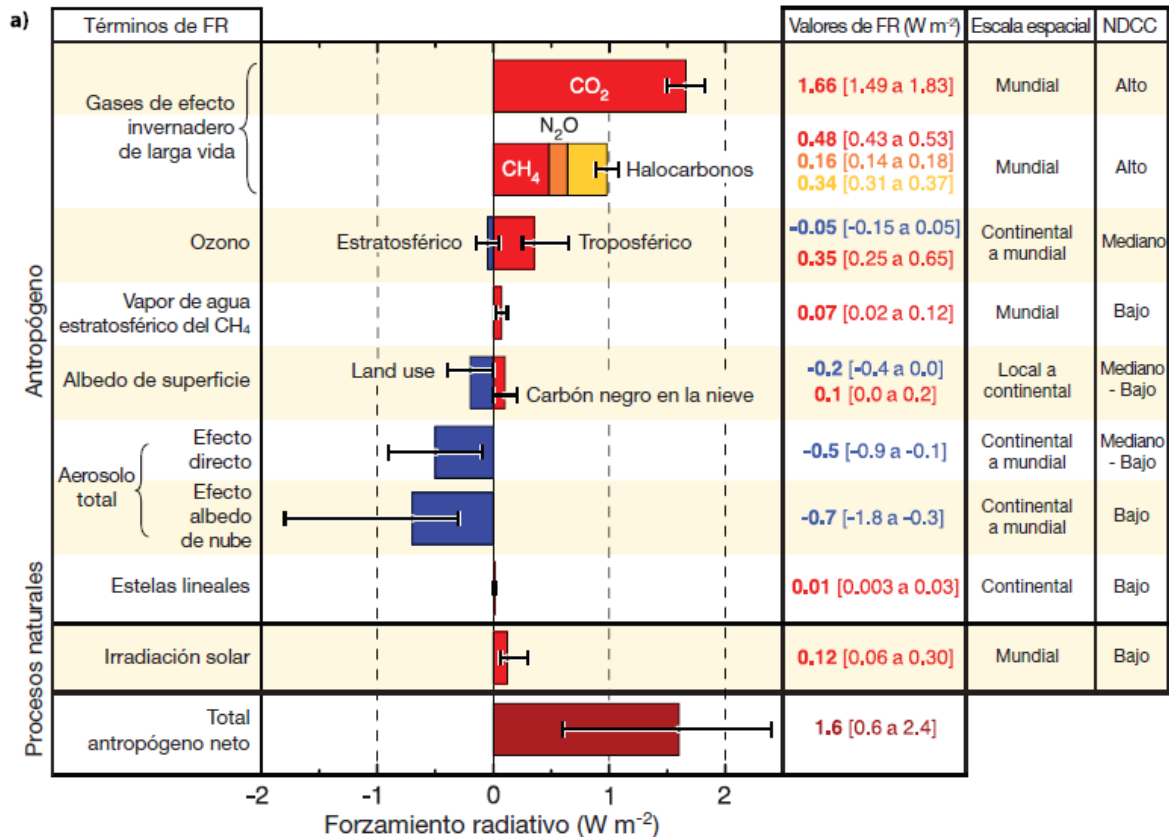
a)

| Términos de FR | | Valores de FR (W m$^{-2}$) | Escala espacial | NDCC |
|---|---|---|---|---|
| Gases de efecto invernadero de larga vida | $CO_2$ | 1.66 [1.49 a 1.83] | Mundial | Alto |
| | $N_2O$ $CH_4$ Halocarbonos | 0.48 [0.43 a 0.53] 0.16 [0.14 a 0.18] 0.34 [0.31 a 0.37] | Mundial | Alto |
| Ozono | Estratosférico Troposférico | -0.05 [-0.15 a 0.05] 0.35 [0.25 a 0.65] | Continental a mundial | Mediano |
| Vapor de agua estratosférico del $CH_4$ | | 0.07 [0.02 a 0.12] | Mundial | Bajo |
| Albedo de superficie | Land use Carbón negro en la nieve | -0.2 [-0.4 a 0.0] 0.1 [0.0 a 0.2] | Local a continental | Mediano - Bajo |
| Aerosolo total Efecto directo | | -0.5 [-0.9 a -0.1] | Continental a mundial | Mediano - Bajo |
| Aerosolo total Efecto albedo de nube | | -0.7 [-1.8 a -0.3] | Continental a mundial | Bajo |
| Estelas lineales | | 0.01 [0.003 a 0.03] | Continental | Bajo |
| Irradiación solar | | 0.12 [0.06 a 0.30] | Mundial | Bajo |
| Total antropógeno neto | | 1.6 [0.6 a 2.4] | | |

Antropógeno

Procesos naturales

-2 -1 0 1 2

Forzamiento radiativo (W m$^{-2}$)